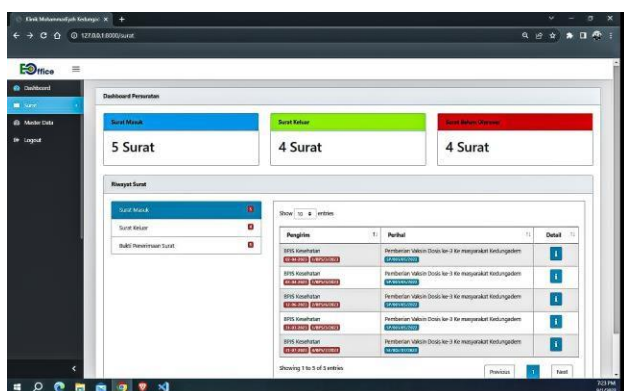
Klinik Muhammadiyah Kedungadem | +

127.0.0.1:8000/surat

Office

Dashboard

Surat

Master Data

Logout

Dashboard Persuratan

Surat Masuk

5 Surat

Surat Keluar

4 Surat

Surat Belum Diterima

4 Surat

Riwayat Surat

Surat Masuk 5

Surat Keluar 4

Bukti Penerimaan Surat 5

Show 10 entries

| Pengirim | Perihal | Detail |
|---|---|---|
| BPJS Kesehatan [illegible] | Pemberian Vaksin Dosis ke-3 Ke masyarakat Kedungadem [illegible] | i |
| BPJS Kesehatan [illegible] | Pemberian Vaksin Dosis ke-3 Ke masyarakat Kedungadem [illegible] | i |
| BPJS Kesehatan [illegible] | Pemberian Vaksin Dosis ke-3 Ke masyarakat Kedungadem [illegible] | i |
| BPJS Kesehatan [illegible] | Pemberian Vaksin Dosis ke-3 Ke masyarakat Kedungadem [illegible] | i |
| BPJS Kesehatan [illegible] | Pemberian Vaksin Dosis ke-3 Ke masyarakat Kedungadem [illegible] | i |

Showing 1 to 5 of 5 entries

Previous 1 Next

7:23 PM